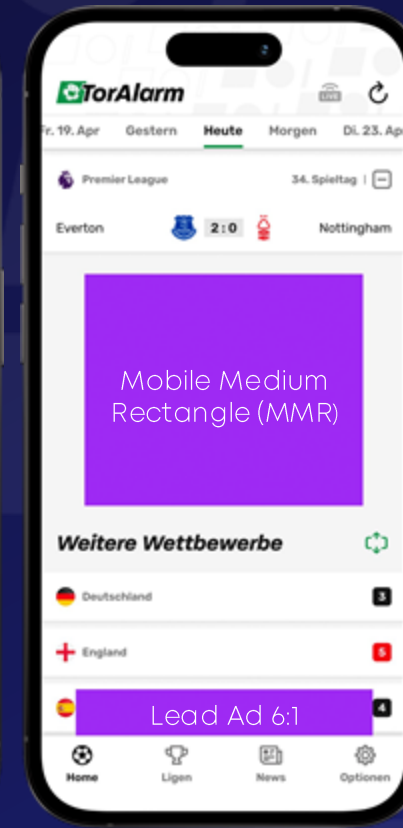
TorAlarm

LIVE

Fr. 19. Apr Gestern Heute Morgen Di. 23. Ap

Premier League 34. Spieltag

Everton 2 : 0 Nottingham

Mobile Medium Rectangle (MMR)

Weitere Wettbewerbe

Deutschland 3

England 5

Lead Ad 6:1 4

Home Ligen News Optionen